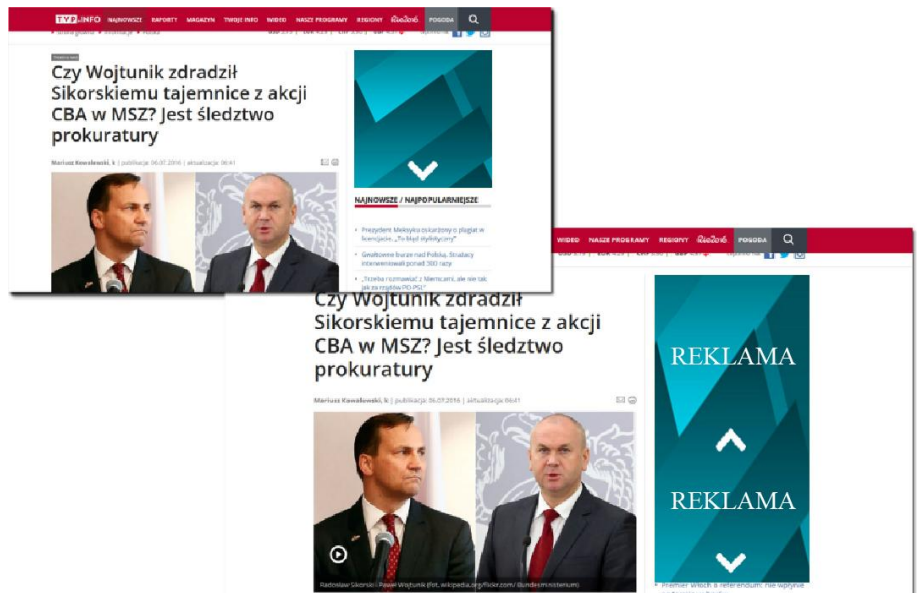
TVP INFO NAJNOWSZE RAPORTY MAGAZYN TWOJE INFO WIDEO NASZE PROGRAMY REGIONY POGODA

Czy Wojtunik zdradził Sikorskiemu tajemnice z akcji CBA w MSZ? Jest śledztwo prokuratury

Mariusz Kowalewski, k | publikacja: 06.07.2016 | aktualizacja: 06:41

NAJNOWSZE / NAJPOPULARNIEJSZE

Prezydent Meksyku oskarżony o plagiat w licencjacie. „To błąd stylistyczny"

Gwałtowne burze nad Polską. Strażacy interweniowali ponad 300 razy

„Trzeba rozmawiać z Niemcami, ale nie tak jak za rządów PO-PSL"

WIDEO NASZE PROGRAMY REGIONY POGODA

Czy Wojtunik zdradził Sikorskiemu tajemnice z akcji CBA w MSZ? Jest śledztwo prokuratury

Mariusz Kowalewski, k | publikacja: 06.07.2016 | aktualizacja: 06:41

REKLAMA

REKLAMA

Radosław Sikorski i Paweł Wojtunik (fot. wikipedia.org/flickr.com/ Bundesministerium)

Premier Włoch a referendum: nie wpłynie